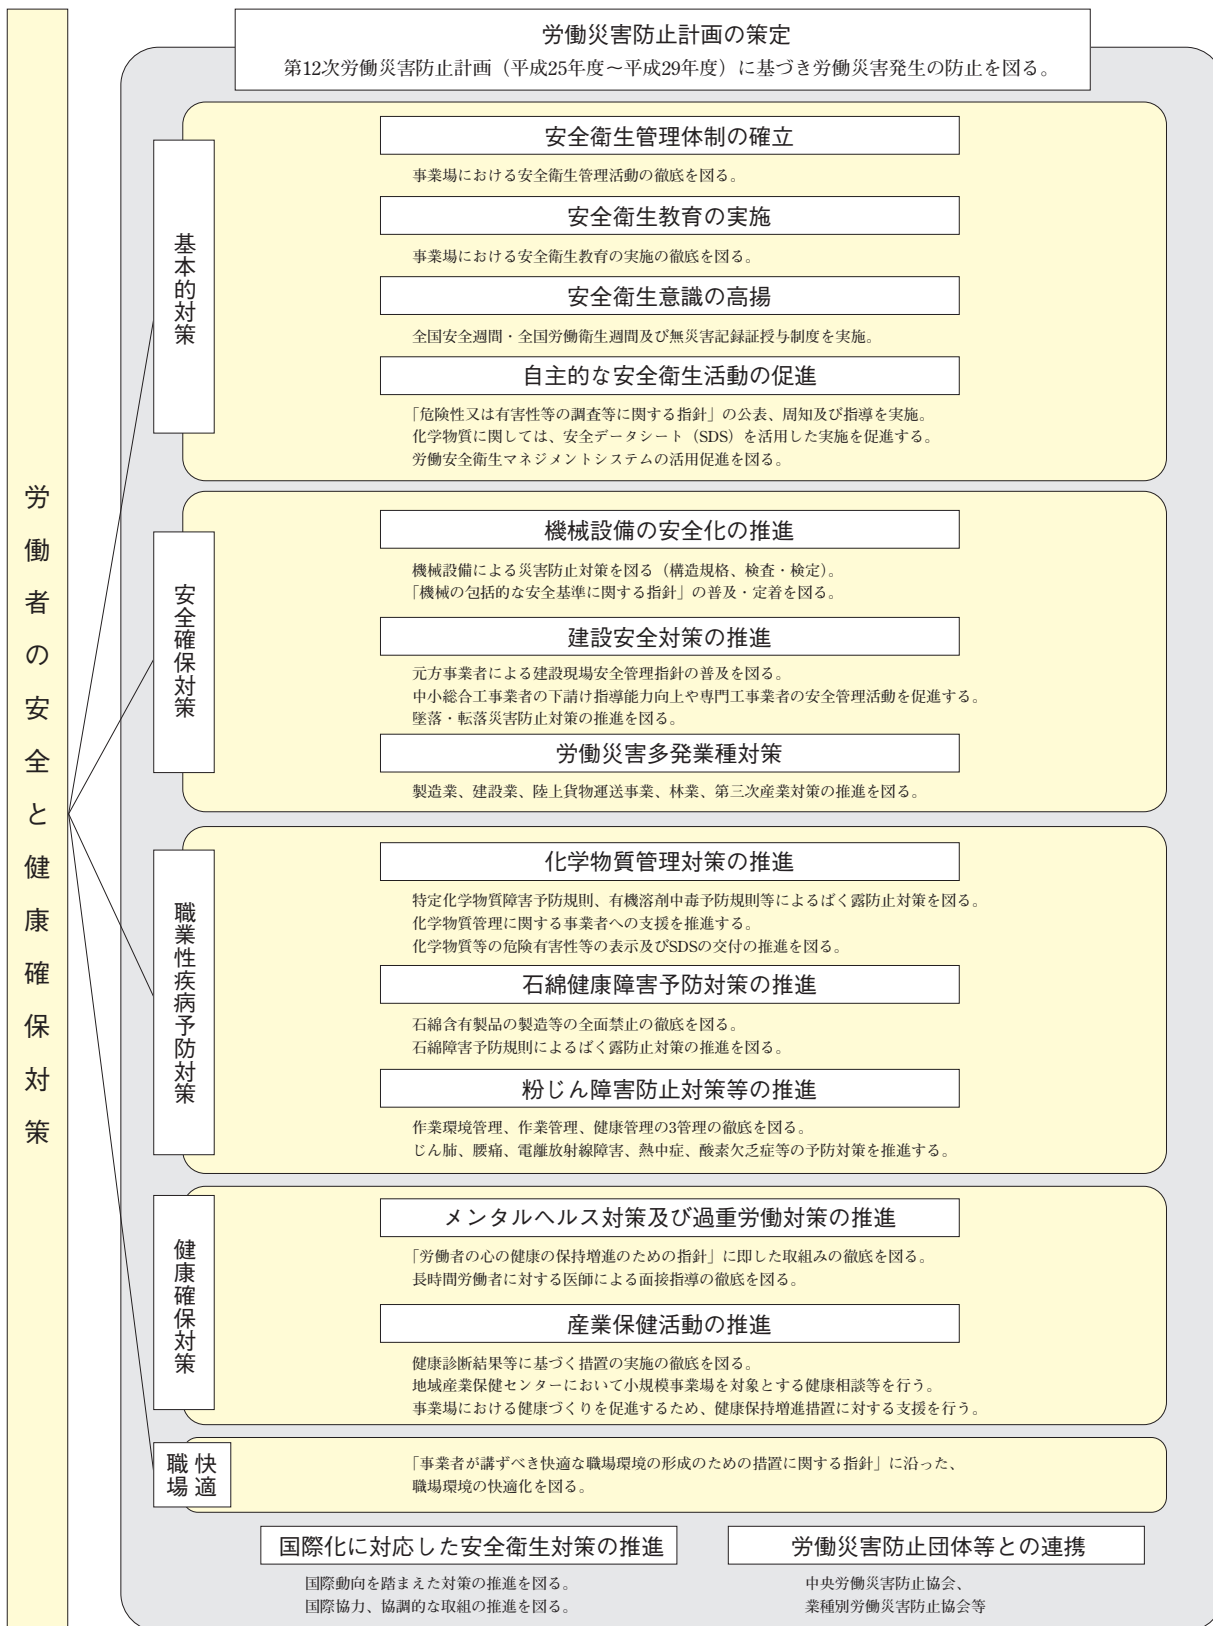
労働者の安全と健康確保対策

労働災害防止計画の策定
第12次労働災害防止計画（平成25年度～平成29年度）に基づき労働災害発生の防止を図る。

基本的対策

安全衛生管理体制の確立
事業場における安全衛生管理活動の徹底を図る。

安全衛生教育の実施
事業場における安全衛生教育の実施の徹底を図る。

安全衛生意識の高揚
全国安全週間・全国労働衛生週間及び無災害記録証授与制度を実施。

自主的な安全衛生活動の促進
「危険性又は有害性等の調査等に関する指針」の公表、周知及び指導を実施。
化学物質に関しては、安全データシート（SDS）を活用した実施を促進する。
労働安全衛生マネジメントシステムの活用促進を図る。

安全確保対策

機械設備の安全化の推進
機械設備による災害防止対策を図る（構造規格、検査・検定）。
「機械の包括的な安全基準に関する指針」の普及・定着を図る。

建設安全対策の推進
元方事業者による建設現場安全管理指針の普及を図る。
中小総合工事業者の下請け指導能力向上や専門工事業者の安全管理活動を促進する。
墜落・転落災害防止対策の推進を図る。

労働災害多発業種対策
製造業、建設業、陸上貨物運送事業、林業、第三次産業対策の推進を図る。

職業性疾病予防対策

化学物質管理対策の推進
特定化学物質障害予防規則、有機溶剤中毒予防規則等によるばく露防止対策を図る。
化学物質管理に関する事業者への支援を推進する。
化学物質等の危険有害性等の表示及びSDSの交付の推進を図る。

石綿健康障害予防対策の推進
石綿含有製品の製造等の全面禁止の徹底を図る。
石綿障害予防規則によるばく露防止対策の推進を図る。

粉じん障害防止対策等の推進
作業環境管理、作業管理、健康管理の3管理の徹底を図る。
じん肺、腰痛、電離放射線障害、熱中症、酸素欠乏症等の予防対策を推進する。

健康確保対策

メンタルヘルス対策及び過重労働対策の推進
「労働者の心の健康の保持増進のための指針」に即した取組みの徹底を図る。
長時間労働者に対する医師による面接指導の徹底を図る。

産業保健活動の推進
健康診断結果等に基づく措置の実施の徹底を図る。
地域産業保健センターにおいて小規模事業場を対象とする健康相談等を行う。
事業場における健康づくりを促進するため、健康保持増進措置に対する支援を行う。

快適職場

「事業者が講ずべき快適な職場環境の形成のための措置に関する指針」に沿った、職場環境の快適化を図る。

国際化に対応した安全衛生対策の推進
国際動向を踏まえた対策の推進を図る。
国際協力、協調的な取組の推進を図る。

労働災害防止団体等との連携
中央労働災害防止協会、
業種別労働災害防止協会等